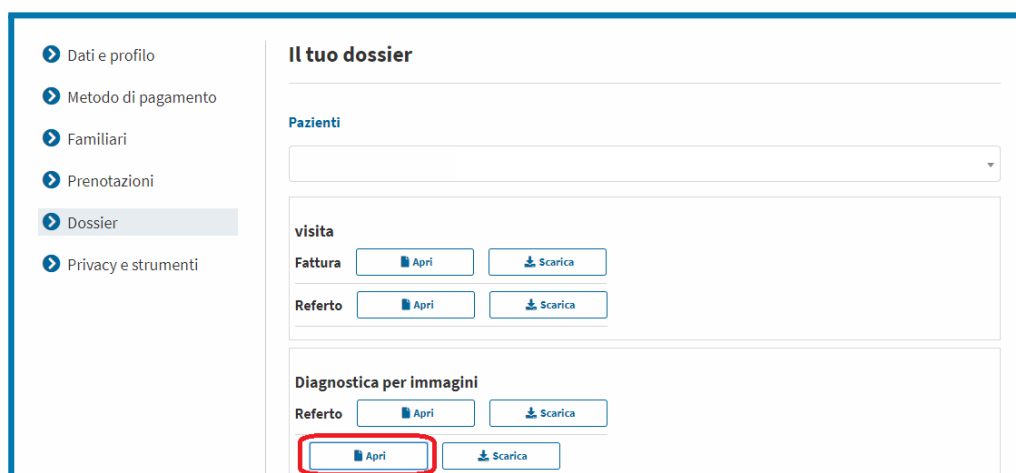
Dati e profilo
Metodo di pagamento
Familiari
Prenotazioni
Dossier
Privacy e strumenti

Il tuo dossier

Pazienti

visita
Fattura Apri Scarica
Referto Apri Scarica

Diagnostica per immagini
Referto Apri Scarica
Apri Scarica